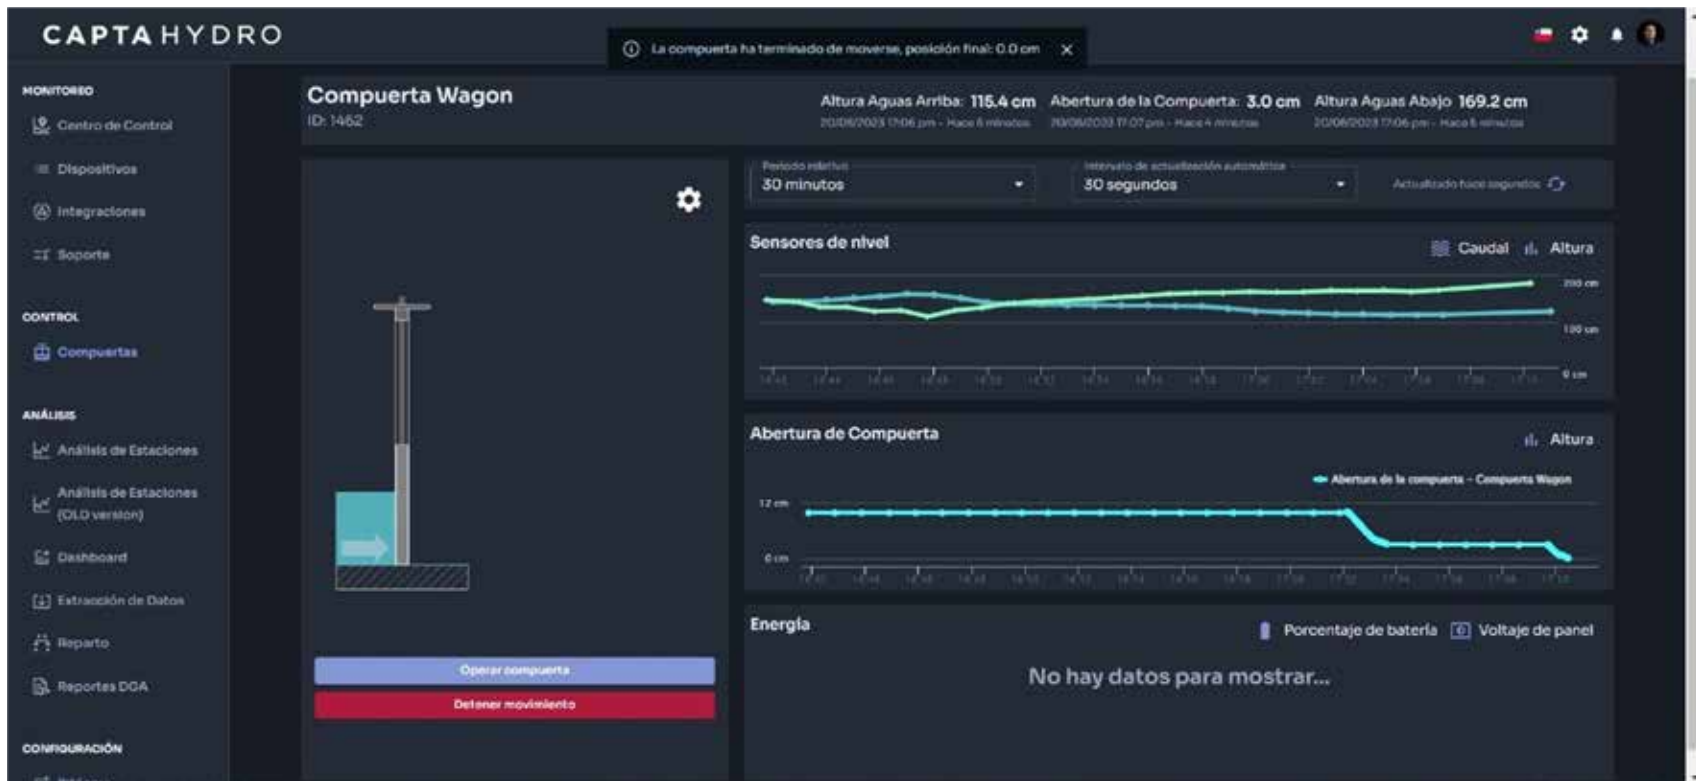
CAPTAHYDRO

La compuerta ha terminado de moverse, posición final: 0.0 cm ✕

MONITOREO
Centro de Control
Dispositivos
Integraciones
Soporte

CONTROL
Compuertas

ANÁLISIS
Análisis de Estaciones
Análisis de Estaciones (OLD version)
Dashboard
Extracción de Datos
Reparto
Reportes DGA

CONFIGURACIÓN

Compuerta Wagon
ID: 1462

Altura Aguas Arriba: 115.4 cm
20/06/2023 17:06 pm - Hace 6 minutos
Abertura de la Compuerta: 3.0 cm
20/06/2023 17:07 pm - Hace 4 minutos
Altura Aguas Abajo: 169.2 cm
20/06/2023 17:06 pm - Hace 6 minutos

Operar compuerta
Detener movimiento

Periodo relativo
30 minutos
Intervalo de actualización automática
30 segundos
Actualizado hace segundos

Sensores de nivel
Caudal Altura
200 cm
100 cm
0 cm

Abertura de Compuerta
Altura
Abertura de la compuerta - Compuerta Wagon
12 cm
0 cm

Energía
Porcentaje de batería Voltaje de panel
No hay datos para mostrar...